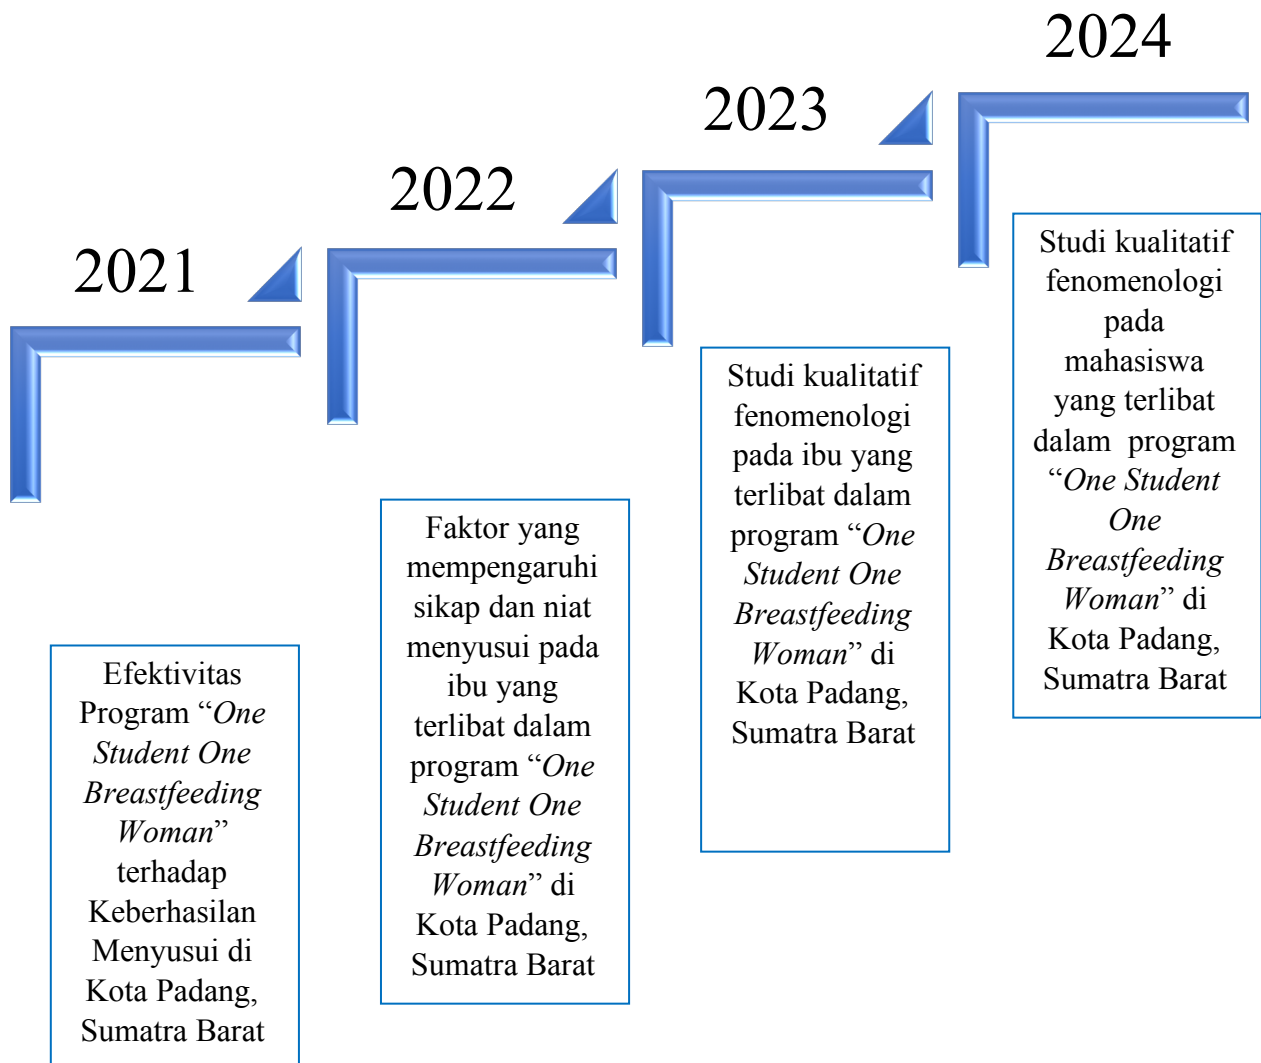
2021

Efektivitas Program “One Student One Breastfeeding Woman” terhadap Keberhasilan Menyusui di Kota Padang, Sumatra Barat

2022

Faktor yang mempengaruhi sikap dan niat menyusui pada ibu yang terlibat dalam program “One Student One Breastfeeding Woman” di Kota Padang, Sumatra Barat

2023

Studi kualitatif fenomenologi pada ibu yang terlibat dalam program “One Student One Breastfeeding Woman” di Kota Padang, Sumatra Barat

2024

Studi kualitatif fenomenologi pada mahasiswa yang terlibat dalam program “One Student One Breastfeeding Woman” di Kota Padang, Sumatra Barat